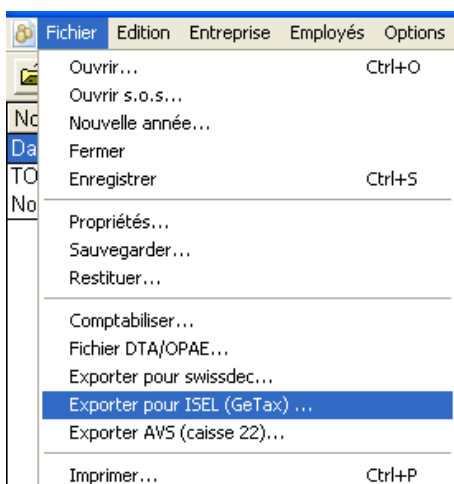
Fichier Edition Entreprise Employés Options

Nc
Da
TO
No

Ouvrir... Ctrl+O
Ouvrir s.o.s...
Nouvelle année...
Fermer
Enregistrer Ctrl+S

Propriétés...
Sauvegarder...
Restituer...

Comptabiliser...
Fichier DTA/OPAE...
Exporter pour swissdec...
Exporter pour ISEL (GeTax) ...
Exporter AVS (caisse 22)...

Imprimer... Ctrl+P